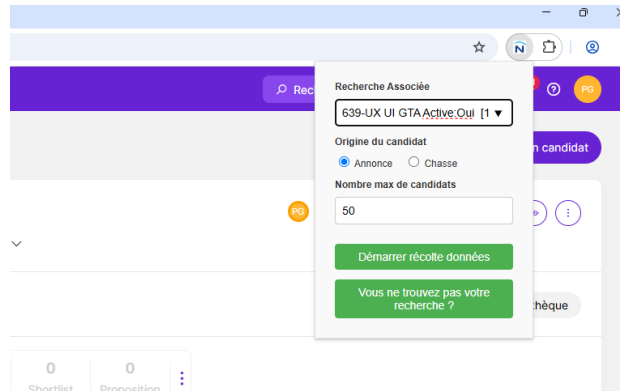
Rec

PG

Recherche Associée

639-UX UI GTA Active:Oui [1 ▼

Origine du candidat

Annonce Chasse

Nombre max de candidats

50

Démarrer récolte données

Vous ne trouvez pas votre recherche ?

n candidat

PG

thèque

0
Shortlist

0
Proposition